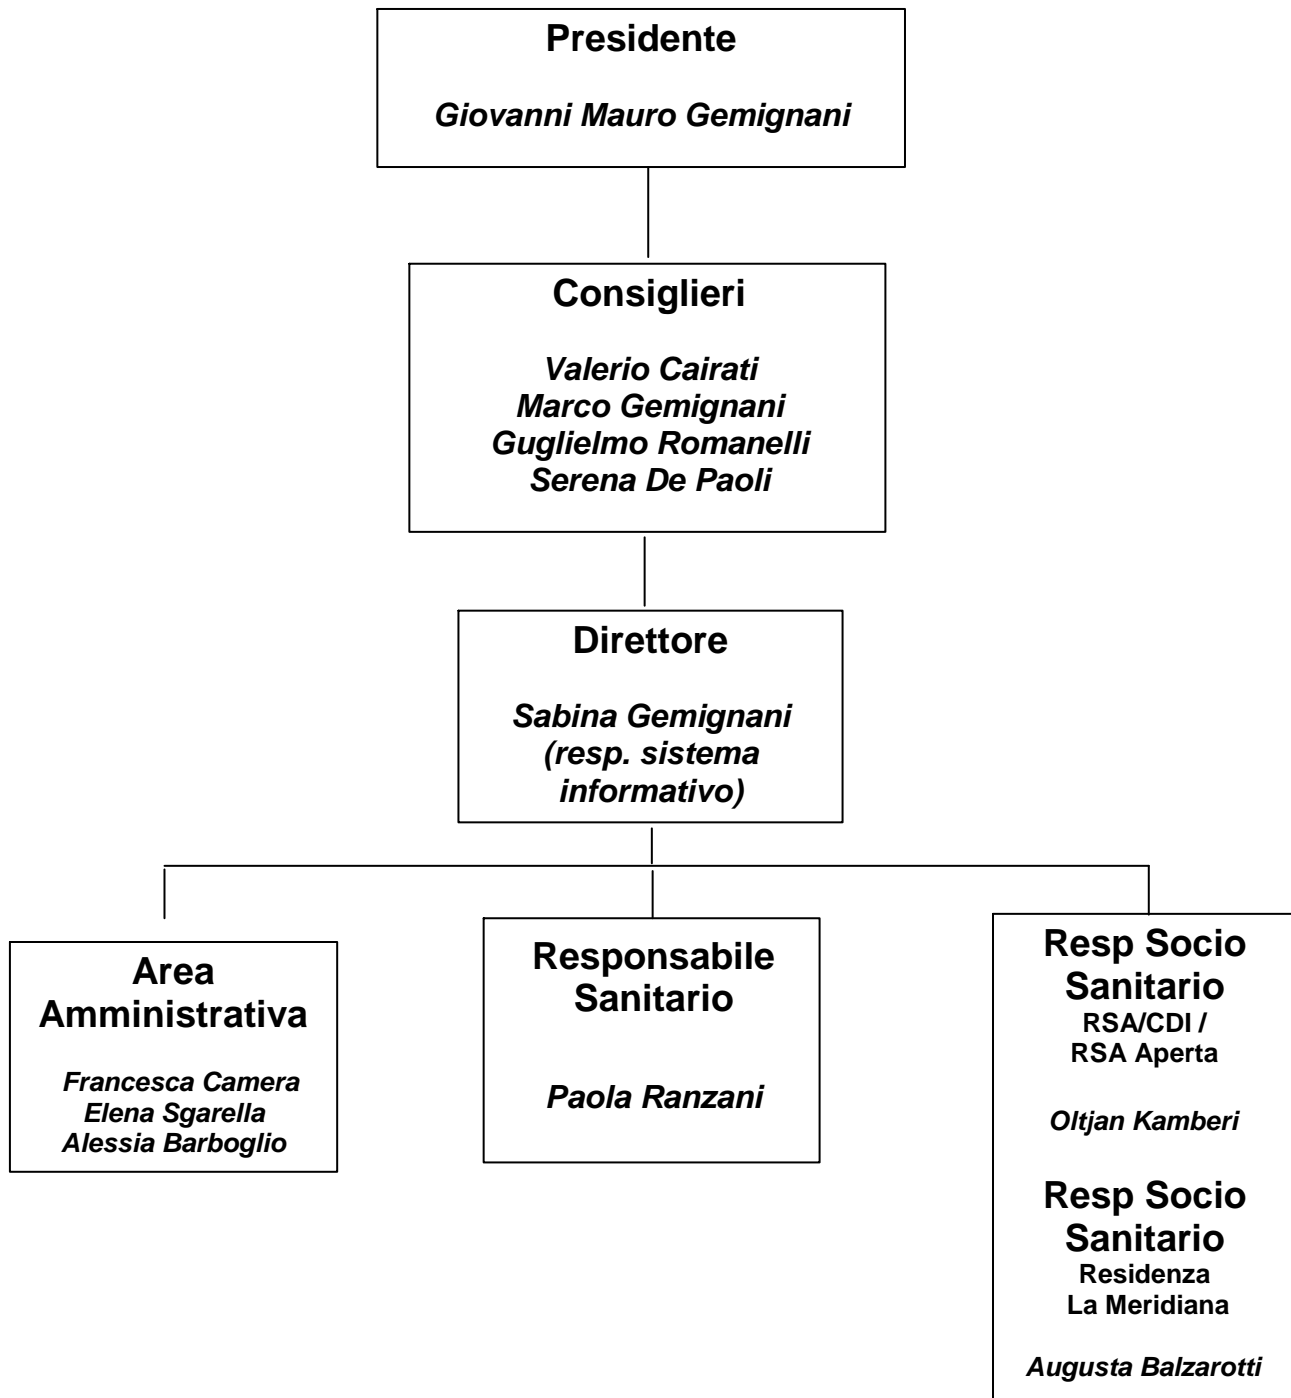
Presidente

Giovanni Mauro Gemignani

Consiglieri

Valerio Cairati
Marco Gemignani
Guglielmo Romanelli
Serena De Paoli

Direttore

Sabina Gemignani
(resp. sistema informativo)

Area Amministrativa

Francesca Camera
Elena Sgarella
Alessia Barboglio

Responsabile Sanitario

Paola Ranzani

Resp Socio Sanitario
RSA/CDI /
RSA Aperta

Oltjan Kamberi

Resp Socio Sanitario
Residenza
La Meridiana

Augusta Balzarotti